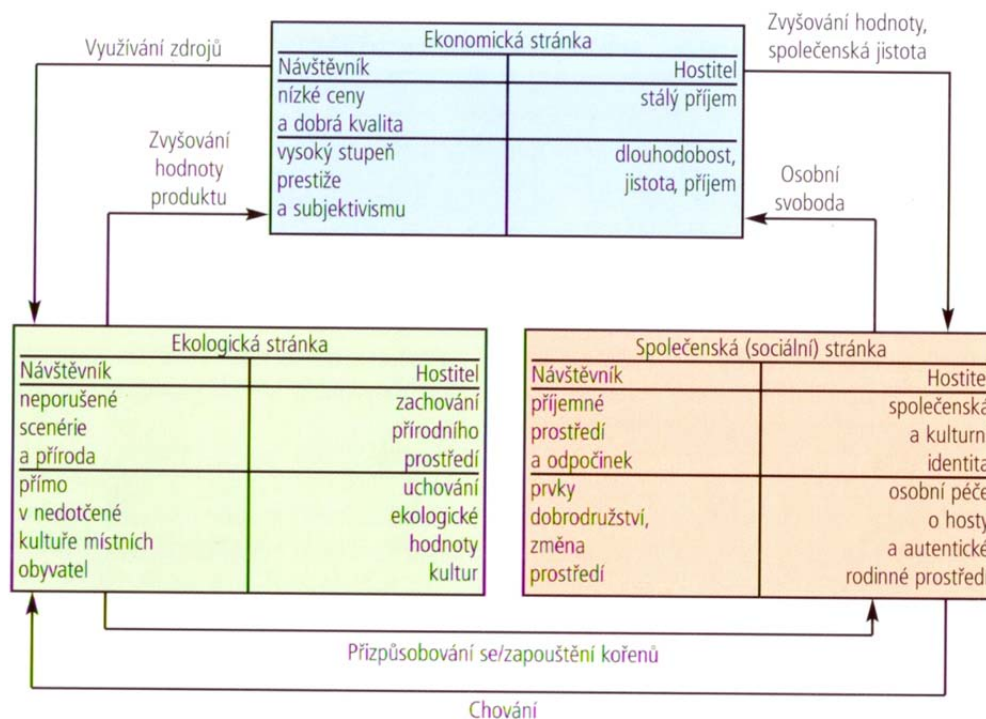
Využívání zdrojů

Ekonomická stránka

| Návštěvník | Hostitel |
|---|---|
| nízké ceny a dobrá kvalita | stálý příjem |
| vysoký stupeň prestiže a subjektivismu | dlouhodobost, jistota, příjem |

Zvyšování hodnoty, společenská jistota

Zvyšování hodnoty produktu

Osobní svoboda

Ekologická stránka

| Návštěvník | Hostitel |
|---|---|
| neporušené scenérie a příroda | zachování přírodního prostředí |
| přímo v nedotčené kultuře místních obyvatel | uchování ekologické hodnoty kultur |

Společenská (sociální) stránka

| Návštěvník | Hostite |
|---|---|
| příjemné prostředí a odpočinek | společenská a kulturn identita |
| prvky dobrodružství, změna prostředí | osobní péče o hosty a autentické rodinné prostředí |

Přizpůsobování se/zapouštění kořenů

Chování